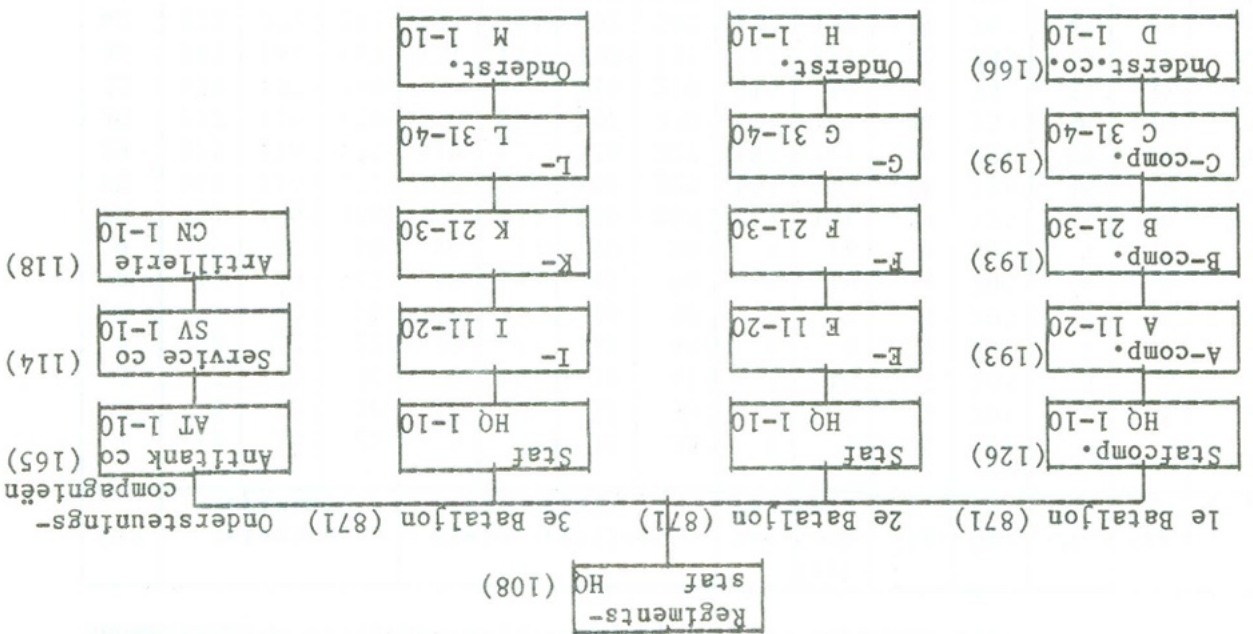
Regiments-
staf HQ (108)

1e Bataljon (871) 2e Bataljon (871) 3e Bataljon (871) Ondersteunings-compagnieën

Stafcomp. (126)
HQ 1-10

A-comp. (193)
A 11-20

B-comp. (193)
B 21-30

C-comp. (193)
C 31-40

Onderst.co. (166)
D 1-10

Staf
HQ 1-10

E-
E 11-20

F-
F 21-30

G-
G 31-40

Onderst.
H 1-10

Staf
HQ 1-10

I-
I 11-20

K-
K 21-30

L-
L 31-40

Onderst.
M 1-10

Antitank co (165)
AT 1-10

Service co (114)
SV 1-10

Artillerie (118)
CN 1-10